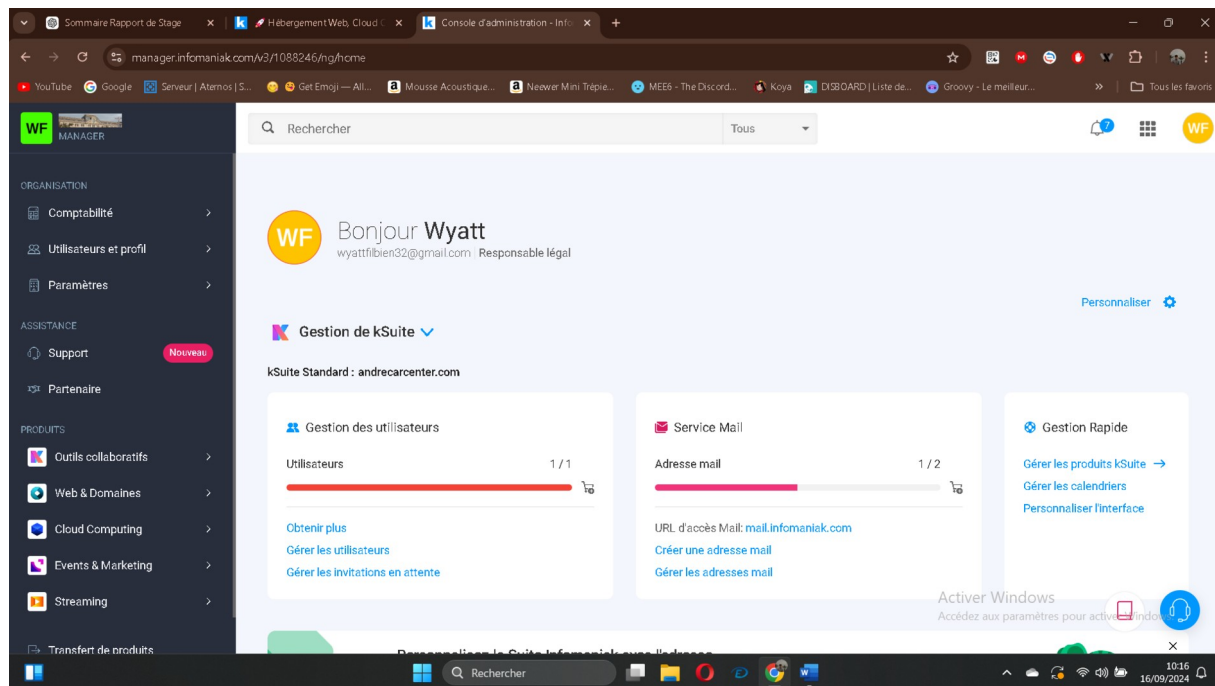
Sommaire Rapport de Stage ×
Hébergement Web, Cloud ×
Console d'administration - Info ×
+

manager.infomaniak.com/v3/1088246/ng/home

YouTube Google Serveur | Aternos | S... Get Emoji — All... Mousse Acoustique... Neewer Mini Trépie... MEE6 - The Discord... Koya DISBOARD | Liste de... Groovy - Le meilleur... » Tous les favoris

WF MANAGER

Rechercher
Tous

7

WF

ORGANISATION
Comptabilité
Utilisateurs et profil
Paramètres
ASSISTANCE
Support Nouveau
Partenaire
PRODUITS
Outils collaboratifs
Web & Domaines
Cloud Computing
Events & Marketing
Streaming
Transfert de produits

WF
Bonjour Wyatt
wyattfilbien32@gmail.com | Responsable légal

Personnaliser

Gestion de kSuite

kSuite Standard : andrecarcenter.com

Gestion des utilisateurs
Utilisateurs 1 / 1
Obtenir plus
Gérer les utilisateurs
Gérer les invitations en attente

Service Mail
Adresse mail 1 / 2
URL d'accès Mail: mail.infomaniak.com
Créer une adresse mail
Gérer les adresses mail

Gestion Rapide
Gérer les produits kSuite →
Gérer les calendriers
Personnaliser l'interface

Activer Windows
Accédez aux paramètres pour activer Windows.

Personnalisez la Suite Infomaniak avec l'adresse

Rechercher

10:16
16/09/2024